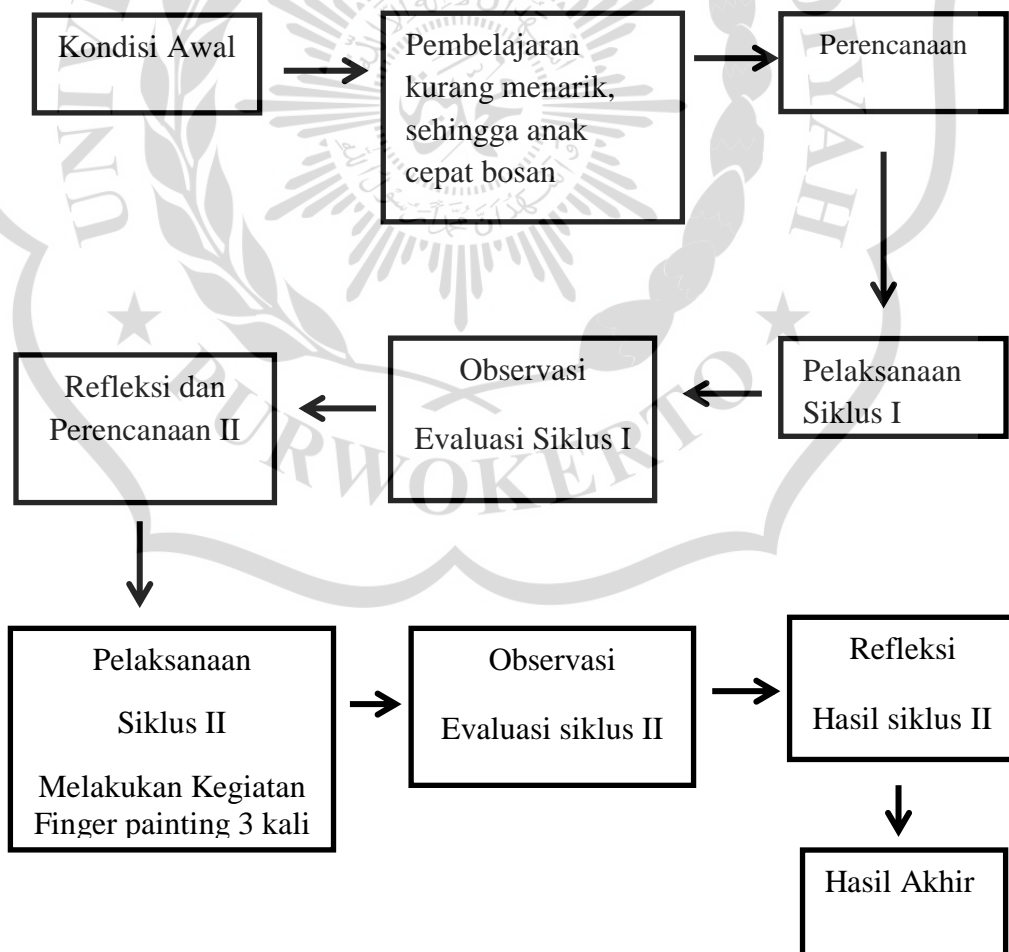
Kondisi Awal

Pembelajaran kurang menarik, sehingga anak cepat bosan

Perencanaan

Pelaksanaan Siklus I

Observasi

Evaluasi Siklus I

Refleksi dan Perencanaan II

Pelaksanaan

Siklus II

Melakukan Kegiatan Finger painting 3 kali

Observasi

Evaluasi siklus II

Refleksi

Hasil siklus II

Hasil Akhir

PURWOKERTO